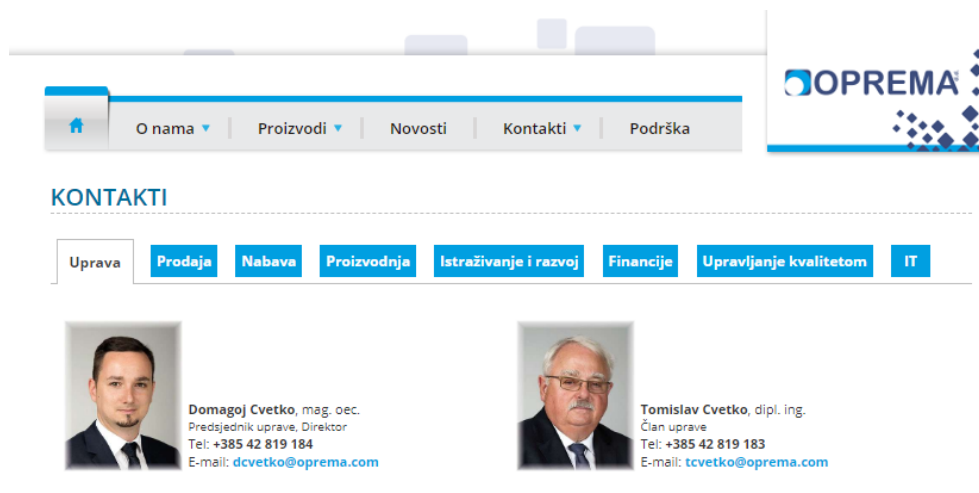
OPREMA

O nama Proizvodi Novosti Kontakti Podrška

KONTAKTI

Uprava Prodaja Nabava Proizvodnja Istraživanje i razvoj Financije Upravljanje kvalitetom IT

Domagoj Cvetko, mag. oec.
Predsjednik uprave, Direktor
Tel: +385 42 819 184
E-mail: dcvetko@oprema.com

Tomislav Cvetko, dipl. ing.
Član uprave
Tel: +385 42 819 183
E-mail: tcvetko@oprema.com